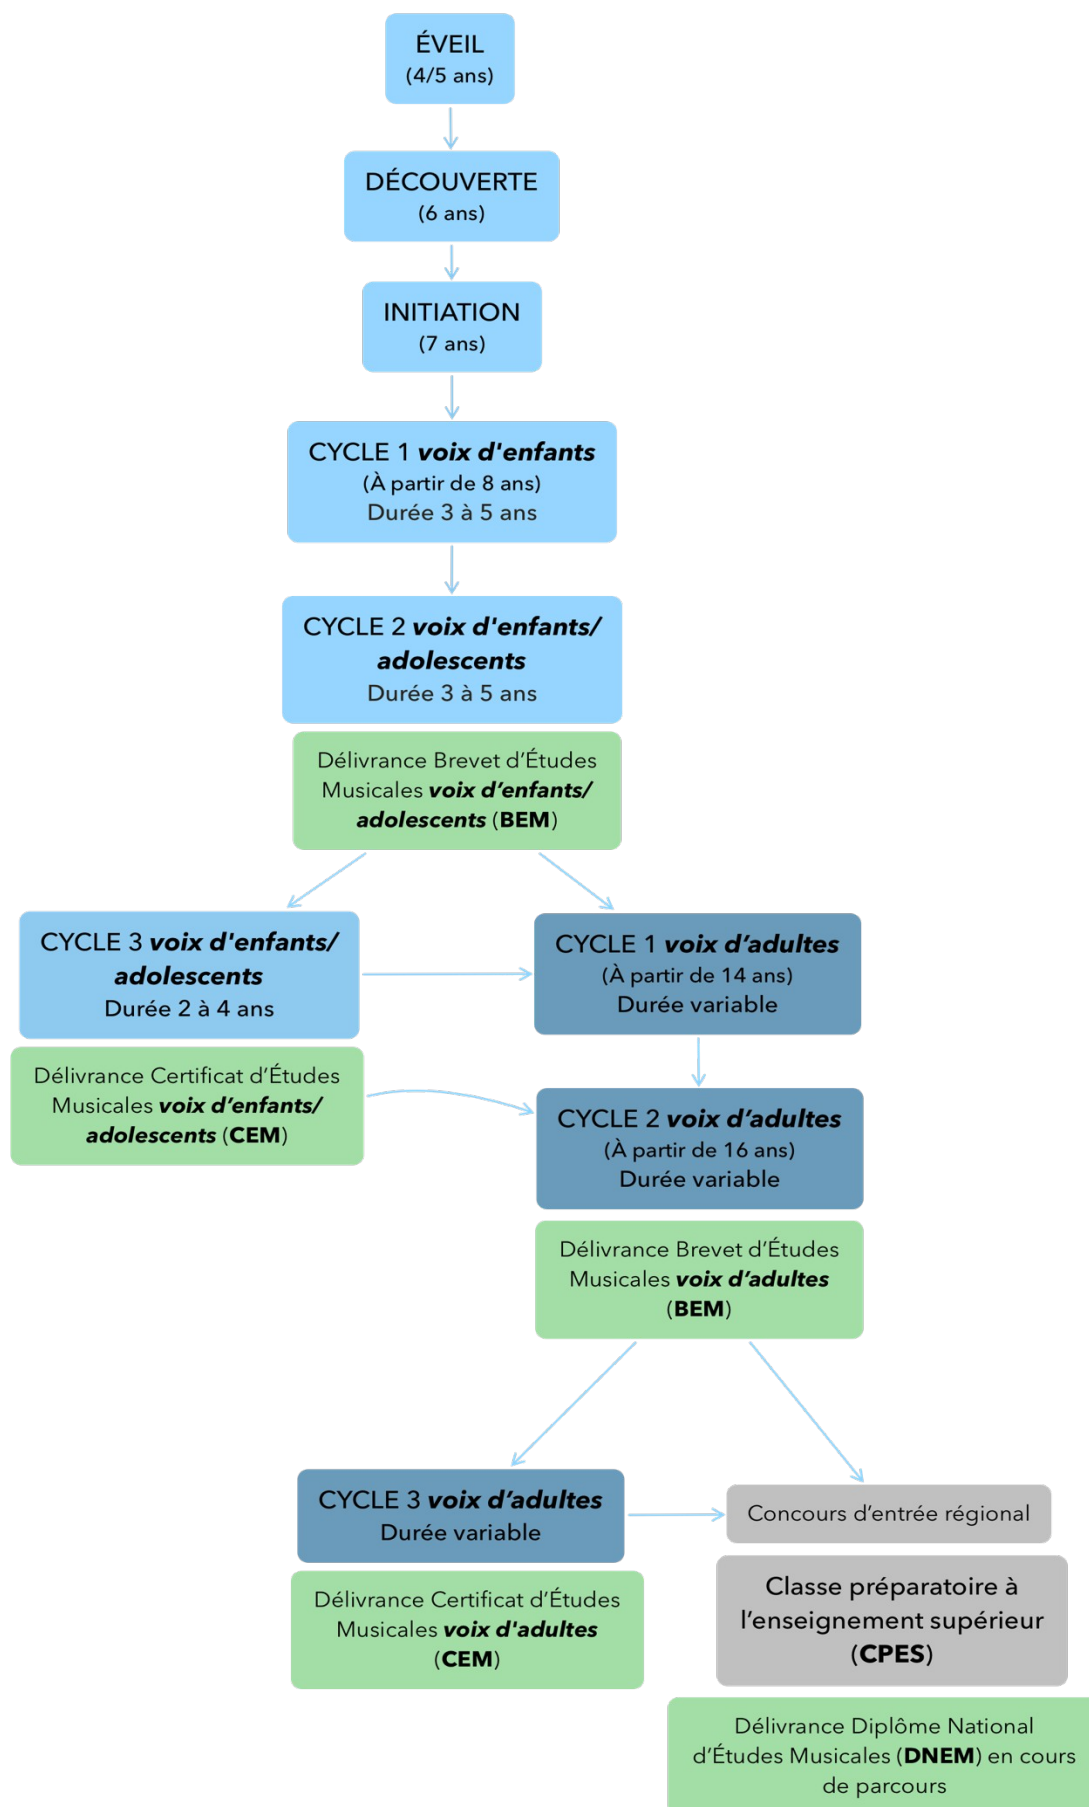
ÉVEIL
(4/5 ans)

DÉCOUVERTE
(6 ans)

INITIATION
(7 ans)

CYCLE 1 voix d'enfants
(À partir de 8 ans)
Durée 3 à 5 ans

CYCLE 2 voix d'enfants/ adolescents
Durée 3 à 5 ans

Délivrance Brevet d'Études Musicales voix d'enfants/ adolescents (BEM)

CYCLE 3 voix d'enfants/ adolescents
Durée 2 à 4 ans

Délivrance Certificat d'Études Musicales voix d'enfants/ adolescents (CEM)

CYCLE 1 voix d'adultes
(À partir de 14 ans)
Durée variable

CYCLE 2 voix d'adultes
(À partir de 16 ans)
Durée variable

Délivrance Brevet d'Études Musicales voix d'adultes (BEM)

CYCLE 3 voix d'adultes
Durée variable

Délivrance Certificat d'Études Musicales voix d'adultes (CEM)

Concours d'entrée régional

Classe préparatoire à l'enseignement supérieur (CPES)

Délivrance Diplôme National d'Études Musicales (DNEM) en cours de parcours